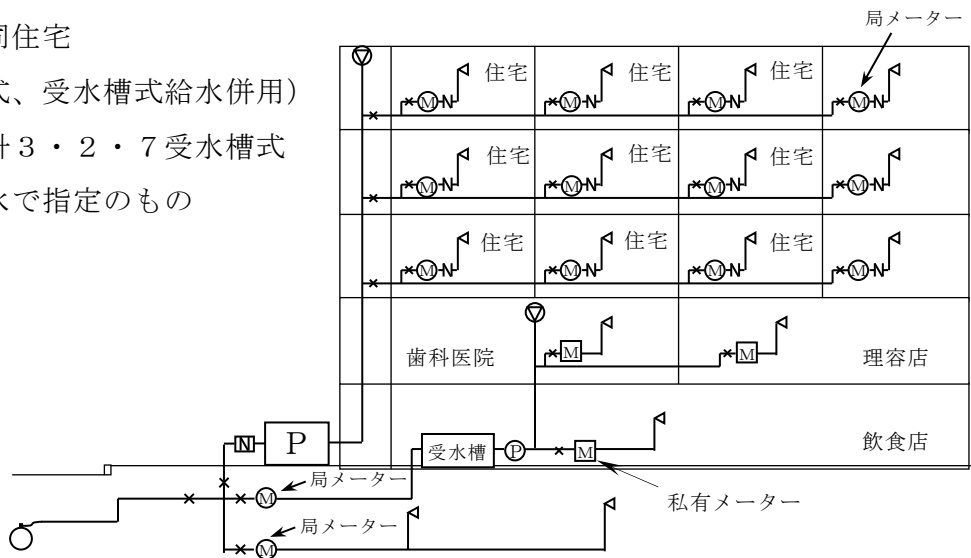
同住宅
式、受水槽式給水併用）
計3・2・7受水槽式
水で指定のもの

局メーター

住宅
住宅
住宅
M N
M N
M N
M N
住宅
住宅
住宅
M N
M N
M N
M N
住宅
住宅
住宅
M N
M N
M N
M N

歯科医院
M
M
理容店

N
P
受水槽
P
M
飲食店
M
局メーター
私有メーター
局メーター
M